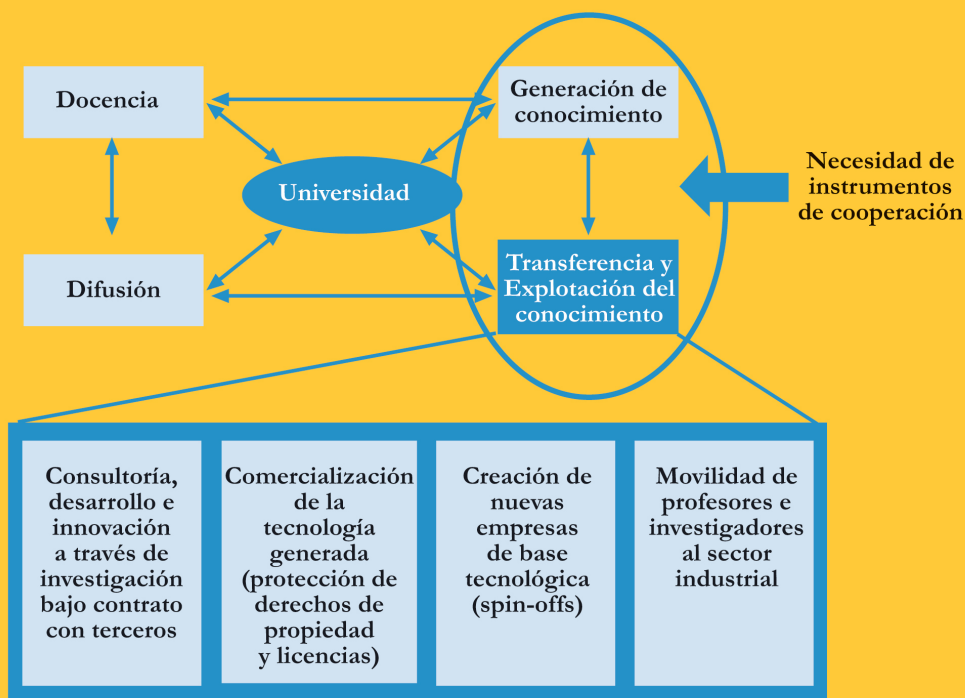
Docencia

Generación de conocimiento

Universidad

Necesidad de instrumentos de cooperación

Difusión

Transferencia y Explotación del conocimiento

Consultoría, desarrollo e innovación a través de investigación bajo contrato con terceros

Comercialización de la tecnología generada (protección de derechos de propiedad y licencias)

Creación de nuevas empresas de base tecnológica (spin-offs)

Movilidad de profesores e investigadores al sector industrial